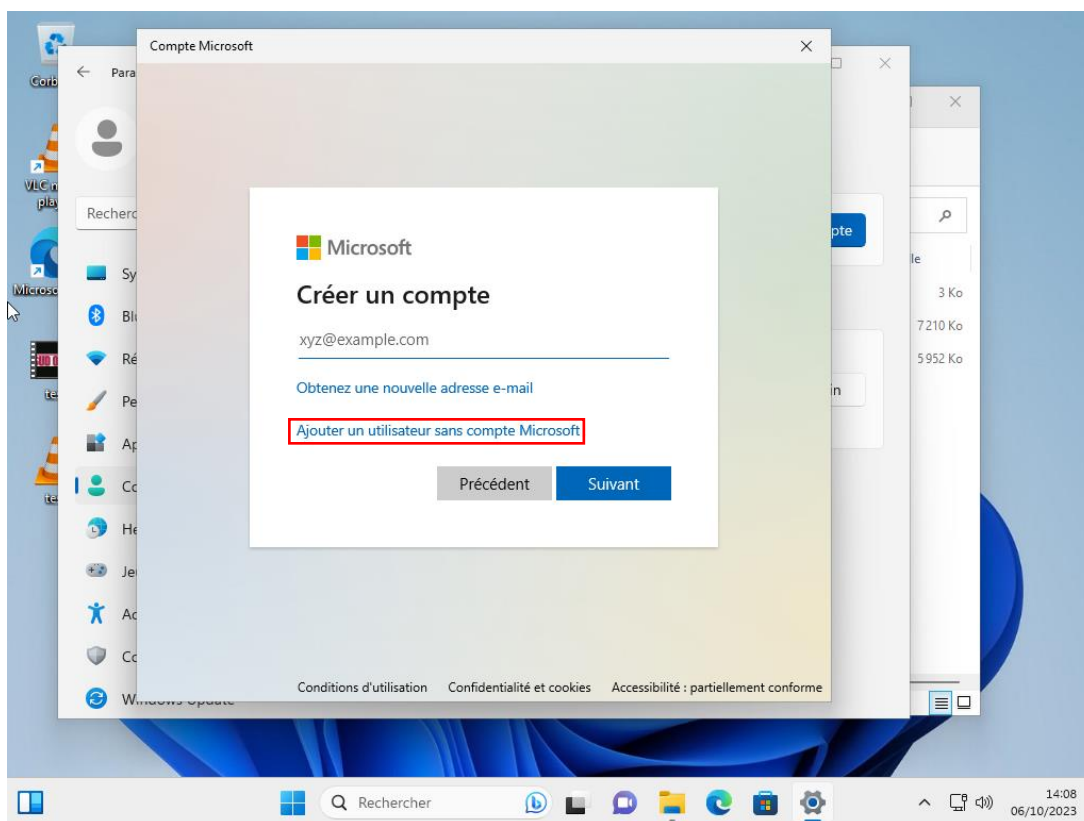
Compte Microsoft

Microsoft

Créer un compte

xyz@example.com

Obtenez une nouvelle adresse e-mail

Ajouter un utilisateur sans compte Microsoft

Précédent Suivant

Conditions d'utilisation Confidentialité et cookies Accessibilité : partiellement conforme

Corb
VLC m
play
Microso
te
te

Para
Recherc
Sy
Bl
Ré
Pe
Ap
Co
He
Je
Ac
Co
Windows Update

pte
le
3 Ko
7 210 Ko
5 952 Ko
in

Rechercher

14:08
06/10/2023